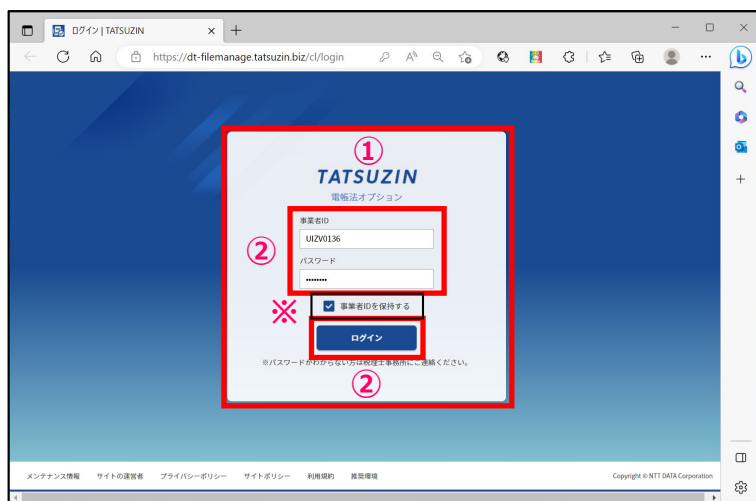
ログイン | TATSUZIN

https://dt-filemanage.tatsuzin.biz/cl/login

①

TATSUZIN

電帳法オプション

②

事業者ID

UIZV0136

パスワード

••••••••

※

事業者IDを保持する

ログイン

※パスワードがわからない方は税理士事務所にご連絡ください。

②

メンテナンス情報　サイトの運営者　プライバシーポリシー　サイトポリシー　利用規約　推奨環境

Copyright © NTT DATA Corporation